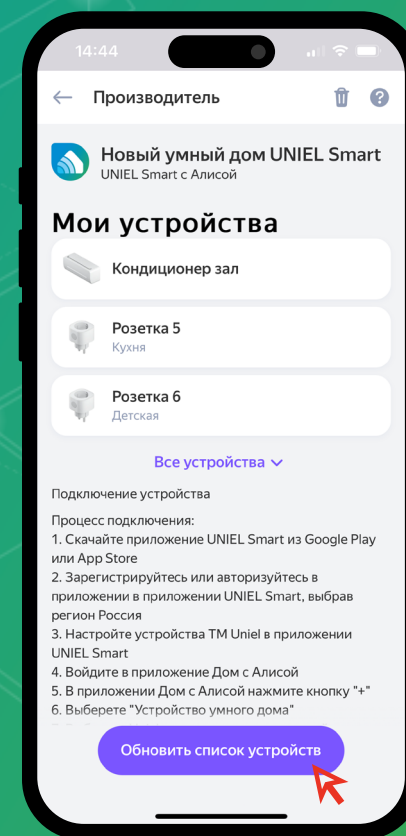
14:44

Производитель

Новый умный дом UNIEL Smart
UNIEL Smart с Алисой

Мои устройства

Кондиционер зал

Розетка 5
Кухня

Розетка 6
Детская

Все устройства

Подключение устройства

Процесс подключения:
1. Скачайте приложение UNIEL Smart из Google Play или App Store
2. Зарегистрируйтесь или авторизуйтесь в приложении в приложении UNIEL Smart, выбрав регион Россия
3. Настройте устройства ТМ Uniel в приложении UNIEL Smart
4. Войдите в приложение Дом с Алисой
5. В приложении Дом с Алисой нажмите кнопку "+"
6. Выберете "Устройство умного дома"

Обновить список устройств